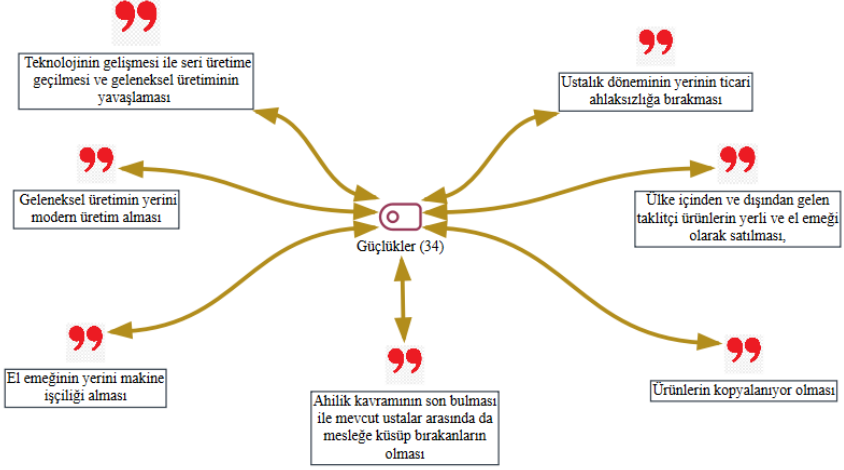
Teknolojinin gelişmesi ile seri üretime geçilmesi ve geleneksel üretiminin yavaşlaması

Ustalık döneminin yerinin ticari ahlaksızlığa bırakması

Geleneksel üretimin yerini modern üretim alması

Güçlükler (34)

Ülke içinden ve dışından gelen taklitçi ürünlerin yerli ve el emeği olarak satılması,

El emeğinin yerini makine işçiliği alması

Ahilik kavramının son bulması ile mevcut ustalar arasında da mesleğe küsüp bırakanların olması

Ürünlerin kopyalanıyor olması